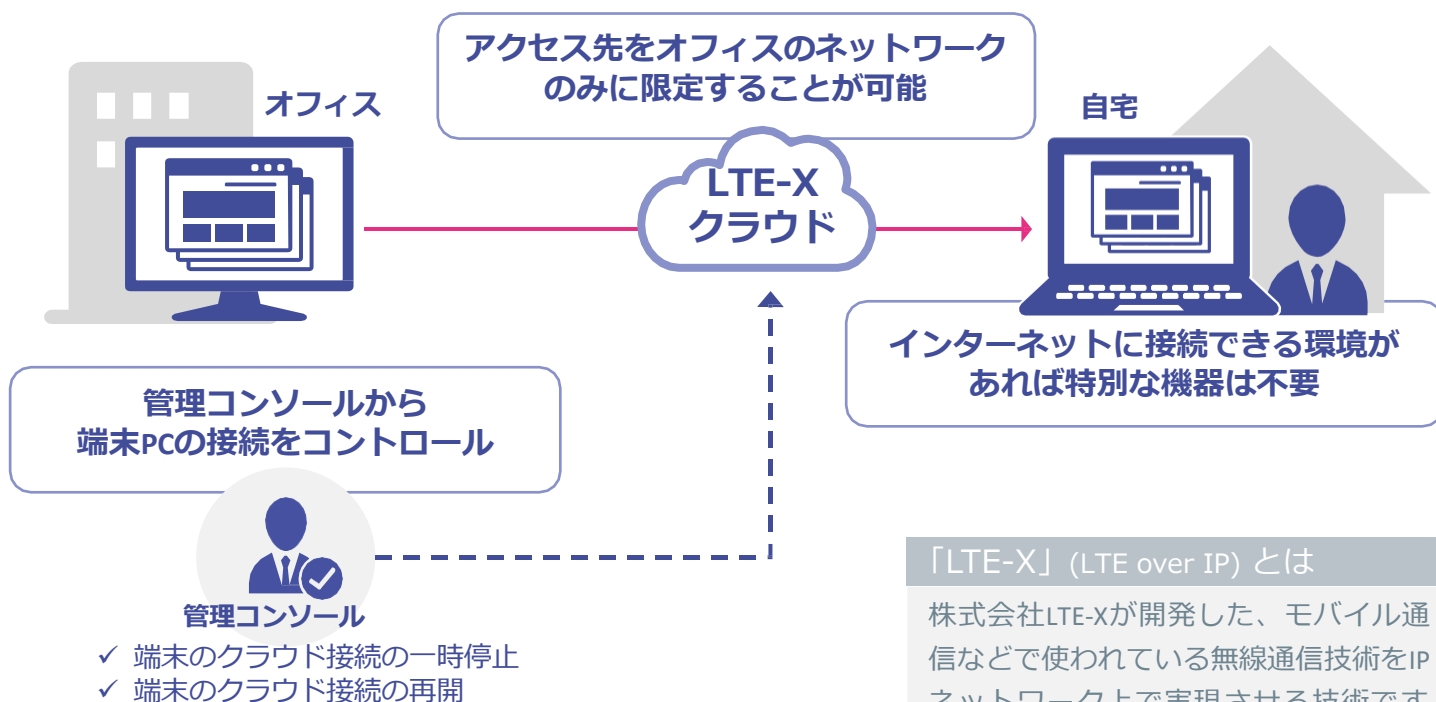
アクセス先をオフィスのネットワークのみに限定することが可能

オフィス

LTE-X
クラウド

自宅

インターネットに接続できる環境があれば特別な機器は不要

管理コンソールから
端末PCの接続をコントロール

管理コンソール
✓ 端末のクラウド接続の一時停止
✓ 端末のクラウド接続の再開

「LTE-X」(LTE over IP) とは

株式会社LTE-Xが開発した、モバイル通信などで使われている無線通信技術をIP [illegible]